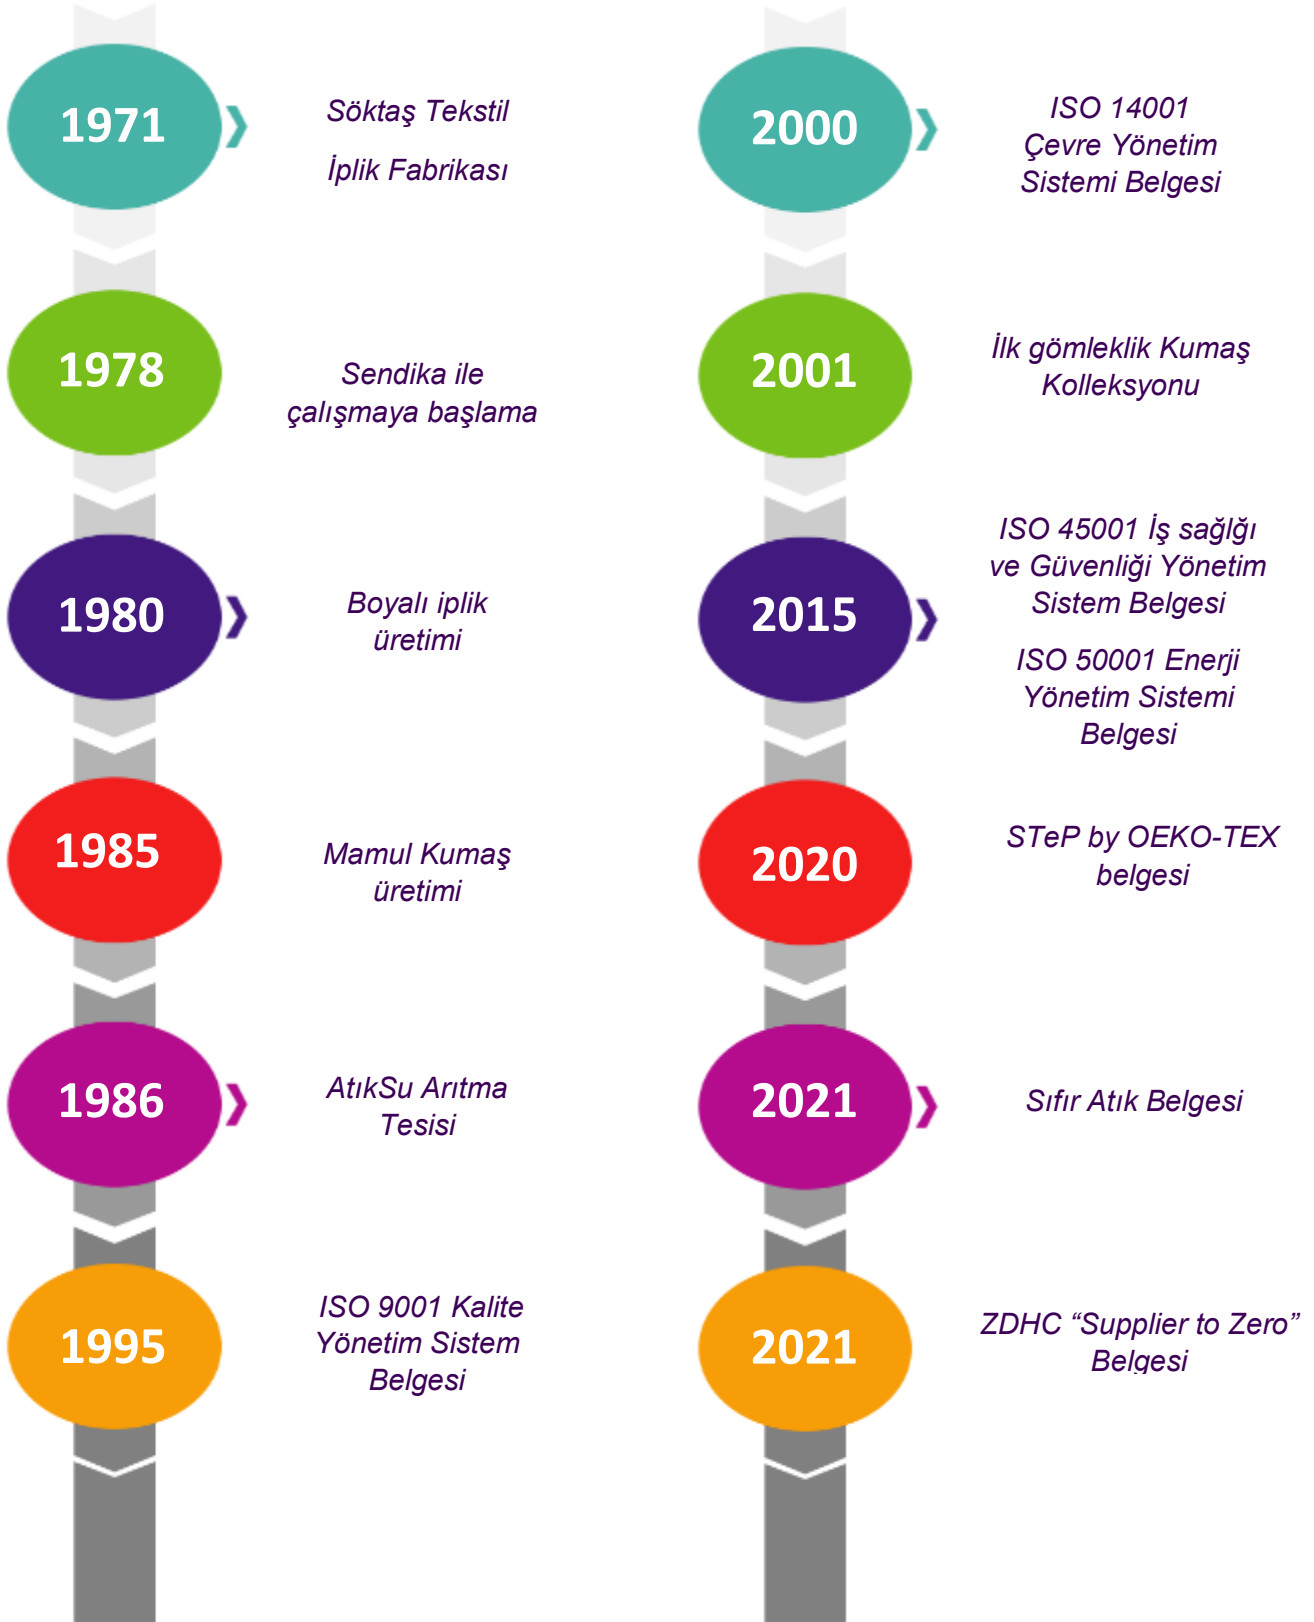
1971

Söktaş Tekstil

İplik Fabrikası

1978

Sendika ile çalışmaya başlama

1980

Boyalı iplik üretimi

1985

Mamul Kumaş üretimi

1986

AtıkSu Arıtma Tesisi

1995

ISO 9001 Kalite Yönetim Sistem Belgesi

2000

ISO 14001 Çevre Yönetim Sistemi Belgesi

2001

İlk gömleklik Kumaş Kolleksyonu

2015

ISO 45001 İş sağlığı ve Güvenliği Yönetim Sistem Belgesi

ISO 50001 Enerji Yönetim Sistemi Belgesi

2020

STeP by OEKO-TEX belgesi

2021

Sıfır Atık Belgesi

2021

ZDHC “Supplier to Zero” Belgesi